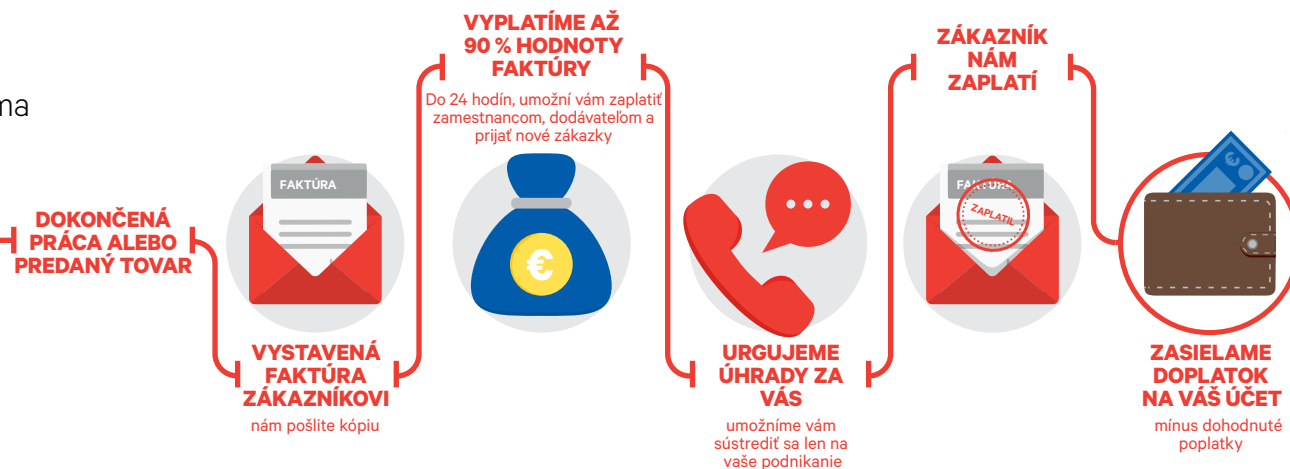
na

DOKONČENÁ PRÁCA ALEBO PREDANÝ TOVAR

FAKTÚRA

VYSTAVENÁ FAKTÚRA ZÁKAZNÍKOVI
nám pošlite kópiu

VYPLATÍME AŽ 90 % HODNOTY FAKTÚRY
Do 24 hodín, umožní vám zaplatiť zamestnancom, dodávateľom a prijať nové zákazky

€

URGUJEME ÚHRADY ZA VÁS
umožníme vám sústrediť sa len na vaše podnikanie

ZÁKAZNÍK NÁM ZAPLATÍ

FAKTÚRA
ZAPLATIL

ZASIELAME DOPLATOK NA VÁŠ ÚČET
mínus dohodnuté poplatky